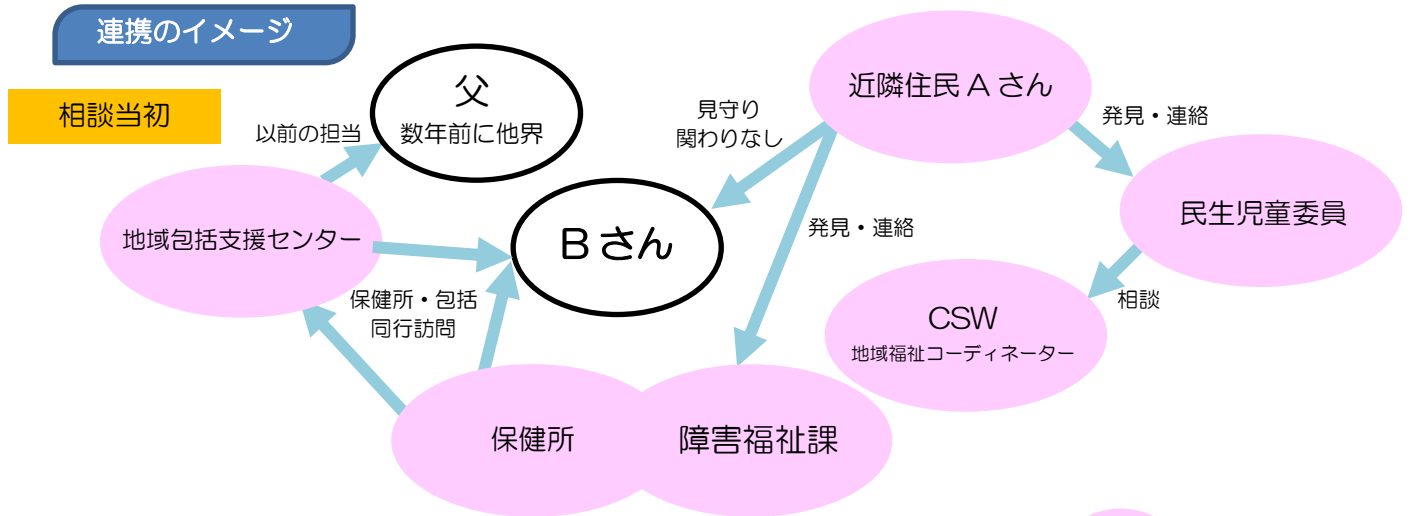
連携のイメージ

相談当初

父
数年前に他界

以前の担当

地域包括支援センター

Bさん

見守り
関わりなし

近隣住民Aさん

発見・連絡

民生児童委員

発見・連絡

相談

CSW
地域福祉コーディネーター

保健所・包括
同行訪問

保健所

障害福祉課